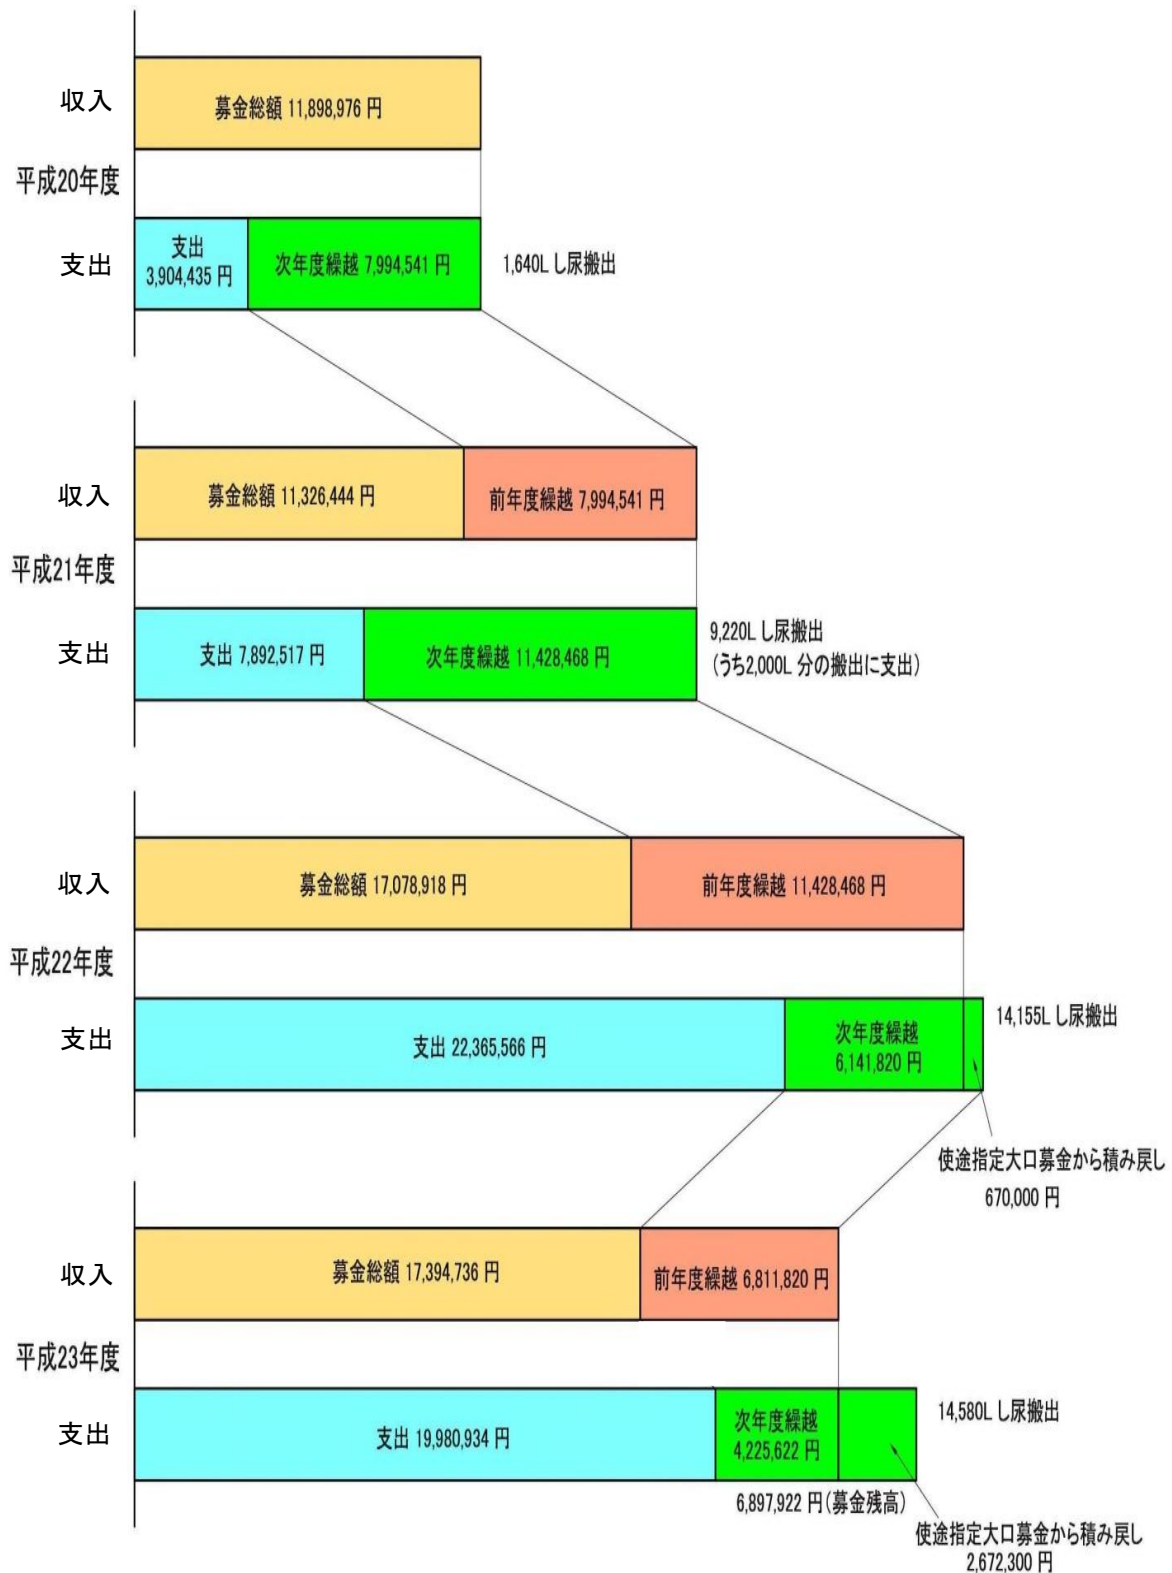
収入

募金総額 11,898,976 円

平成20年度

支出

支出 3,904,435 円

次年度繰越 7,994,541 円

1,640L し尿搬出

収入

募金総額 11,326,444 円

前年度繰越 7,994,541 円

平成21年度

支出

支出 7,892,517 円

次年度繰越 11,428,468 円

9,220L し尿搬出
(うち2,000L 分の搬出に支出)

収入

募金総額 17,078,918 円

前年度繰越 11,428,468 円

平成22年度

支出

支出 22,365,566 円

次年度繰越 6,141,820 円

14,155L し尿搬出

使途指定大口募金から積み戻し
670,000 円

収入

募金総額 17,394,736 円

前年度繰越 6,811,820 円

平成23年度

支出

支出 19,980,934 円

次年度繰越 4,225,622 円

14,580L し尿搬出

6,897,922 円(募金残高)

使途指定大口募金から積み戻し
2,672,300 円